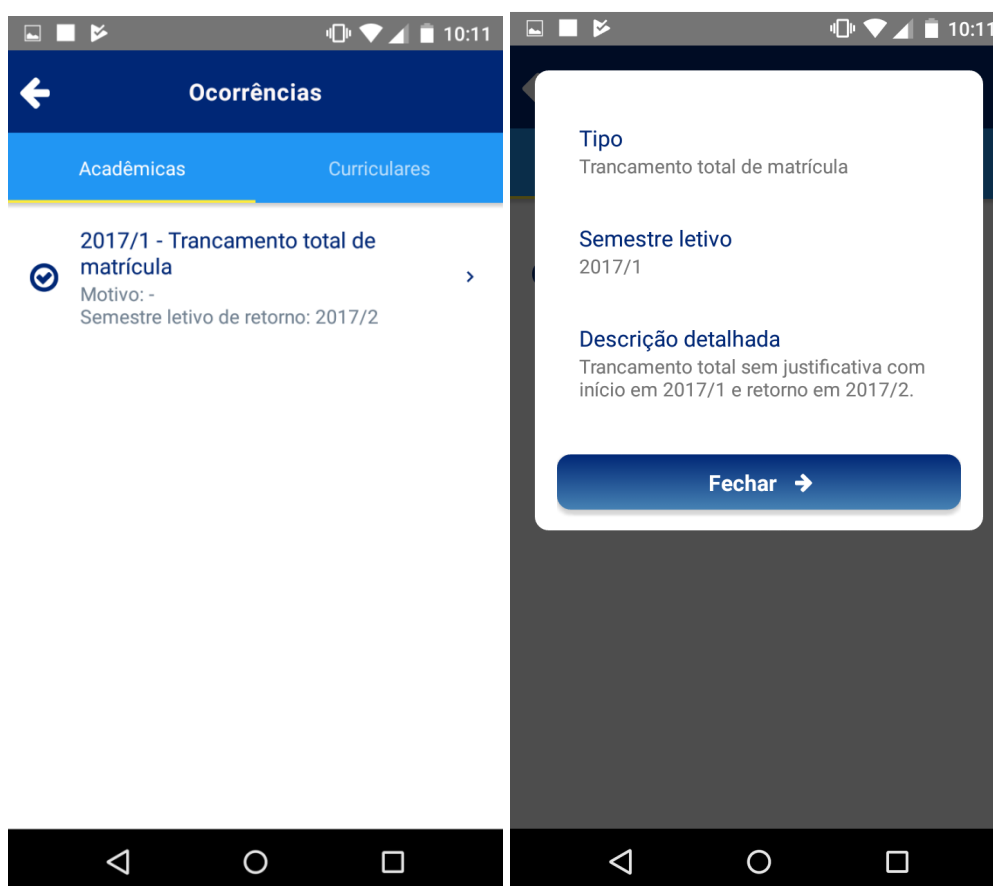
10:11

Ocorrências

Acadêmicas

Curriculares

2017/1 - Trancamento total de matrícula

Motivo: -

Semestre letivo de retorno: 2017/2

10:11

Tipo

Trancamento total de matrícula

Semestre letivo

2017/1

Descrição detalhada

Trancamento total sem justificativa com início em 2017/1 e retorno em 2017/2.

Fechar